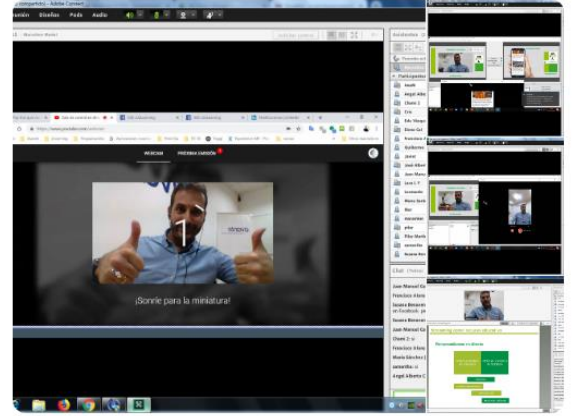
compartido) - Adobe Connect
unión Diseños Pods Audio

Asistentes
Participantes
Jacob
Angel Albe
Clem
Eric
Edu Marqu
Elena Gut
Francisco
Guillermo
Javier
José Alber
Juan Manu
Leon
Leonardo
Mara Isab
Mar
Raul
alba
Pilar Morti
samantha
Susana Ben

WEBCAM PRÓXIMA EMISIÓN

¡Sonríe para la miniatura!

Chat
Juan Manuel
Francisco Alons
Susana Benave
en Facebook
Susana Benave
Juan Manuel Ga
Clem
Francisco Alons
María Sánchez
samantha
Angel Alberto